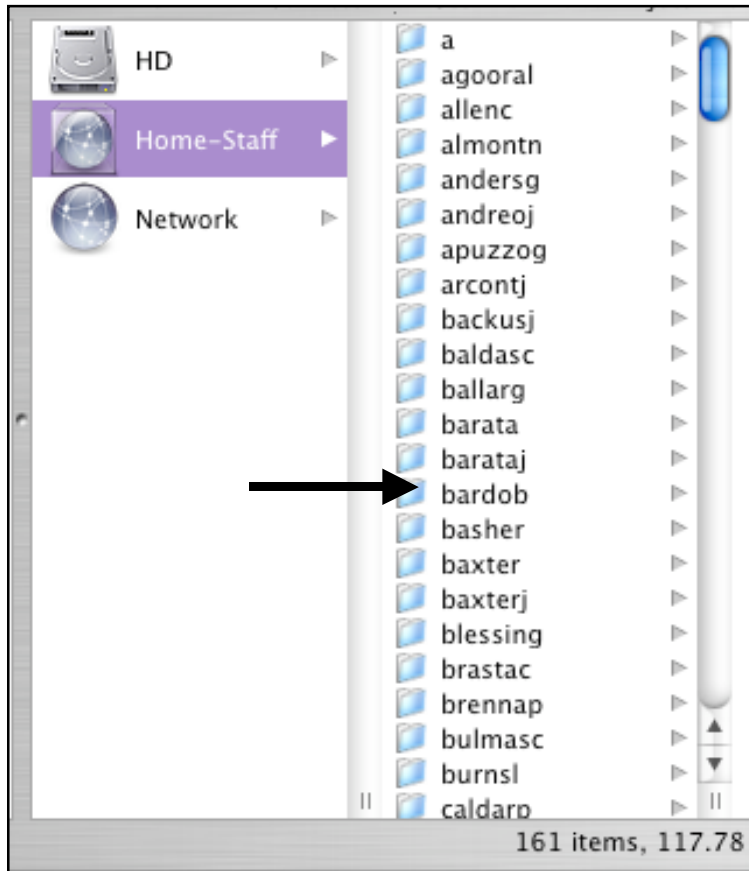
HD
Home-Staff
Network

a
agooral
allenc
almontn
andersg
andreoj
apuzzog
arcontj
backusj
baldasc
ballarg
barata
baratj
bardob
basher
baxter
baxterj
blessing
brastac
brennap
bulmasc
burnsl
caldarp

161 items, 117.78